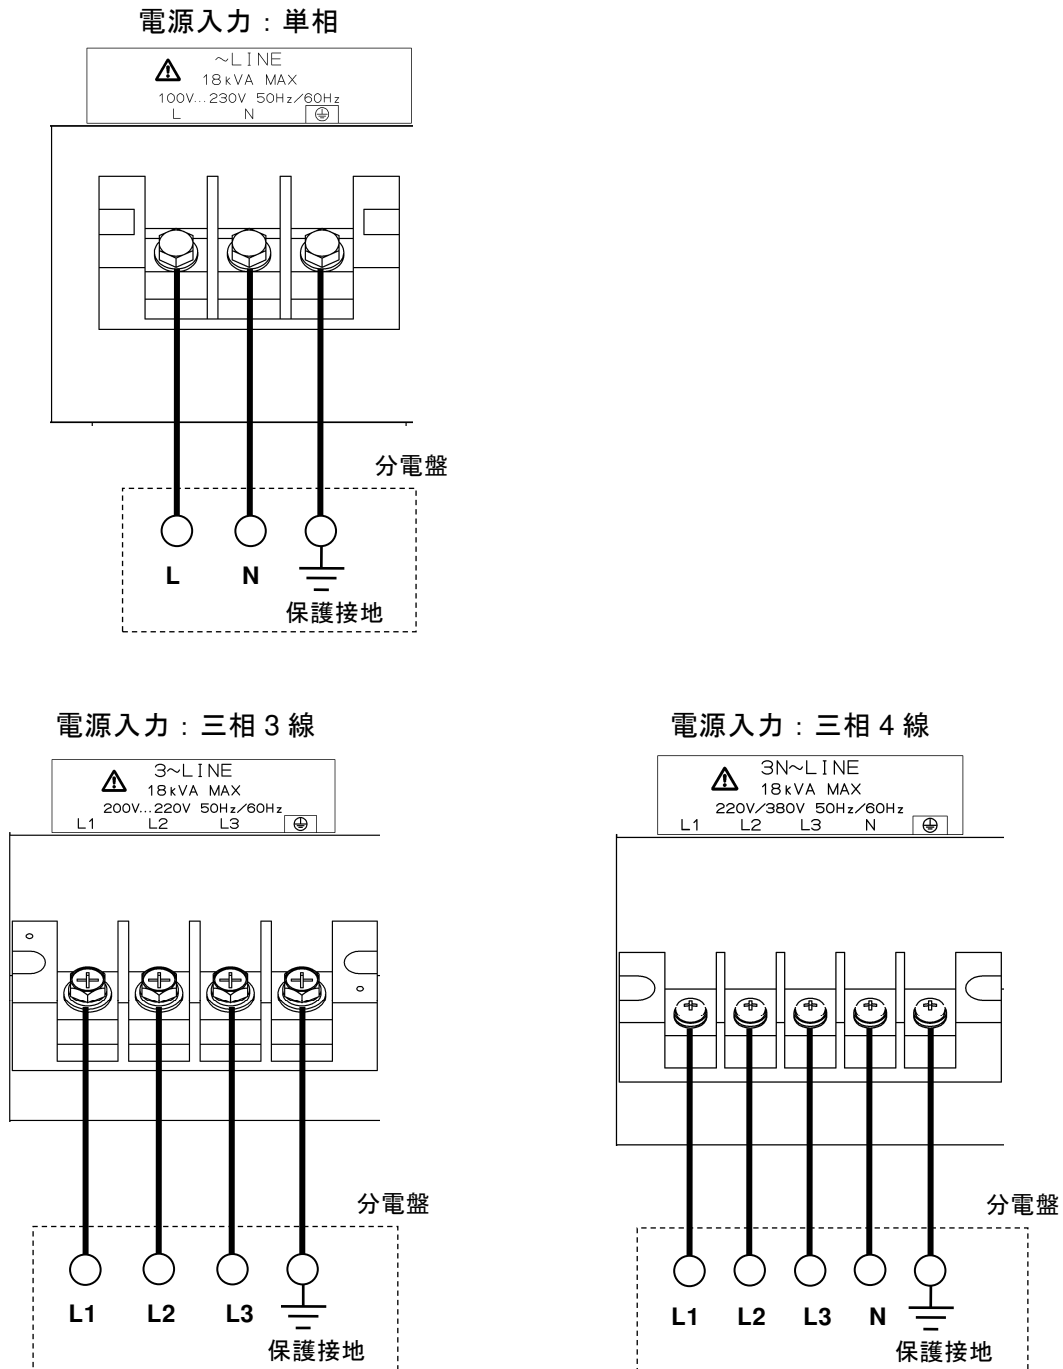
電源入力：単相

⚠ ~LINE
18kVA MAX
100V...230V 50Hz/60Hz
L N ⊕

分電盤

L N
保護接地

電源入力：三相 3 線

⚠ 3~LINE
18kVA MAX
200V...220V 50Hz/60Hz
L1 L2 L3 ⊕

分電盤

L1 L2 L3
保護接地

電源入力：三相 4 線

⚠ 3N~LINE
18kVA MAX
220V/380V 50Hz/60Hz
L1 L2 L3 N ⊕

分電盤

L1 L2 L3 N
保護接地